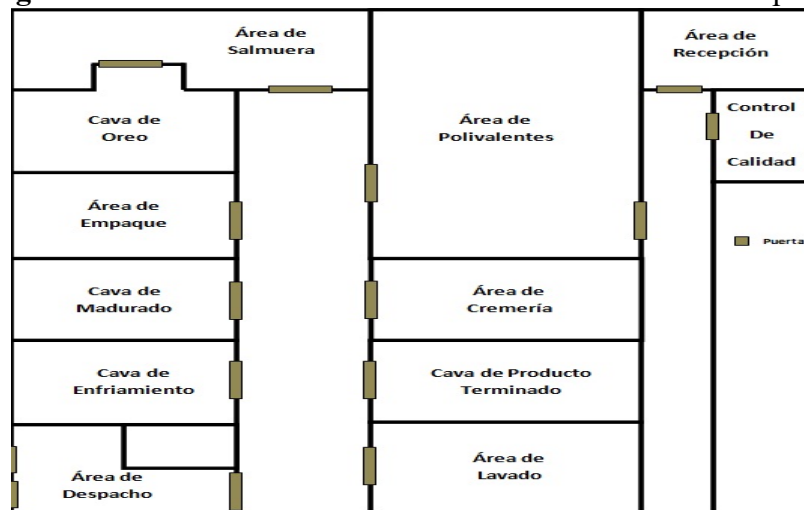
Área de Salmuera

Área de Recepción

Cava de Oreo

Área de Polivalentes

Control De Calidad

Área de Empaque

Puerta

Cava de Madurado

Área de Cremería

Cava de Enfriamiento

Cava de Producto Terminado

Área de Despacho

Área de Lavado